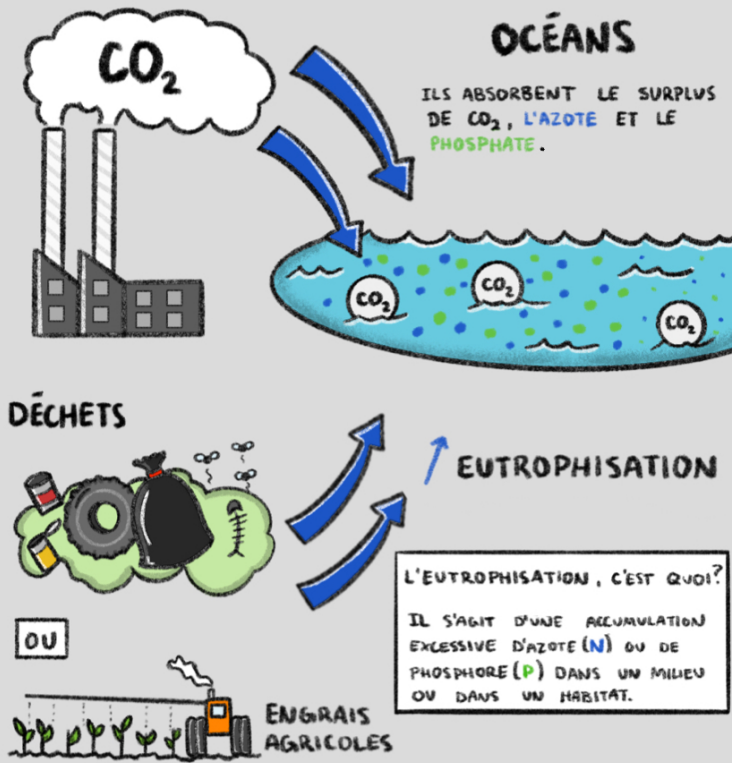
$CO_2$

OCÉANS

ILS ABSORBENT LE SURPLUS DE $CO_2$, L'AZOTE ET LE PHOSPHATE.

$CO_2$ $CO_2$ $CO_2$

DÉCHETS

↑ EUTROPHISATION

L'EUTROPHISATION, C'EST QUOI?

IL S'AGIT D'UNE ACCUMULATION EXCESSIVE D'AZOTE (N) OU DE PHOSPHORE (P) DANS UN MILIEU OU DANS UN HABITAT.

OU

ENGRAIS AGRICOLES